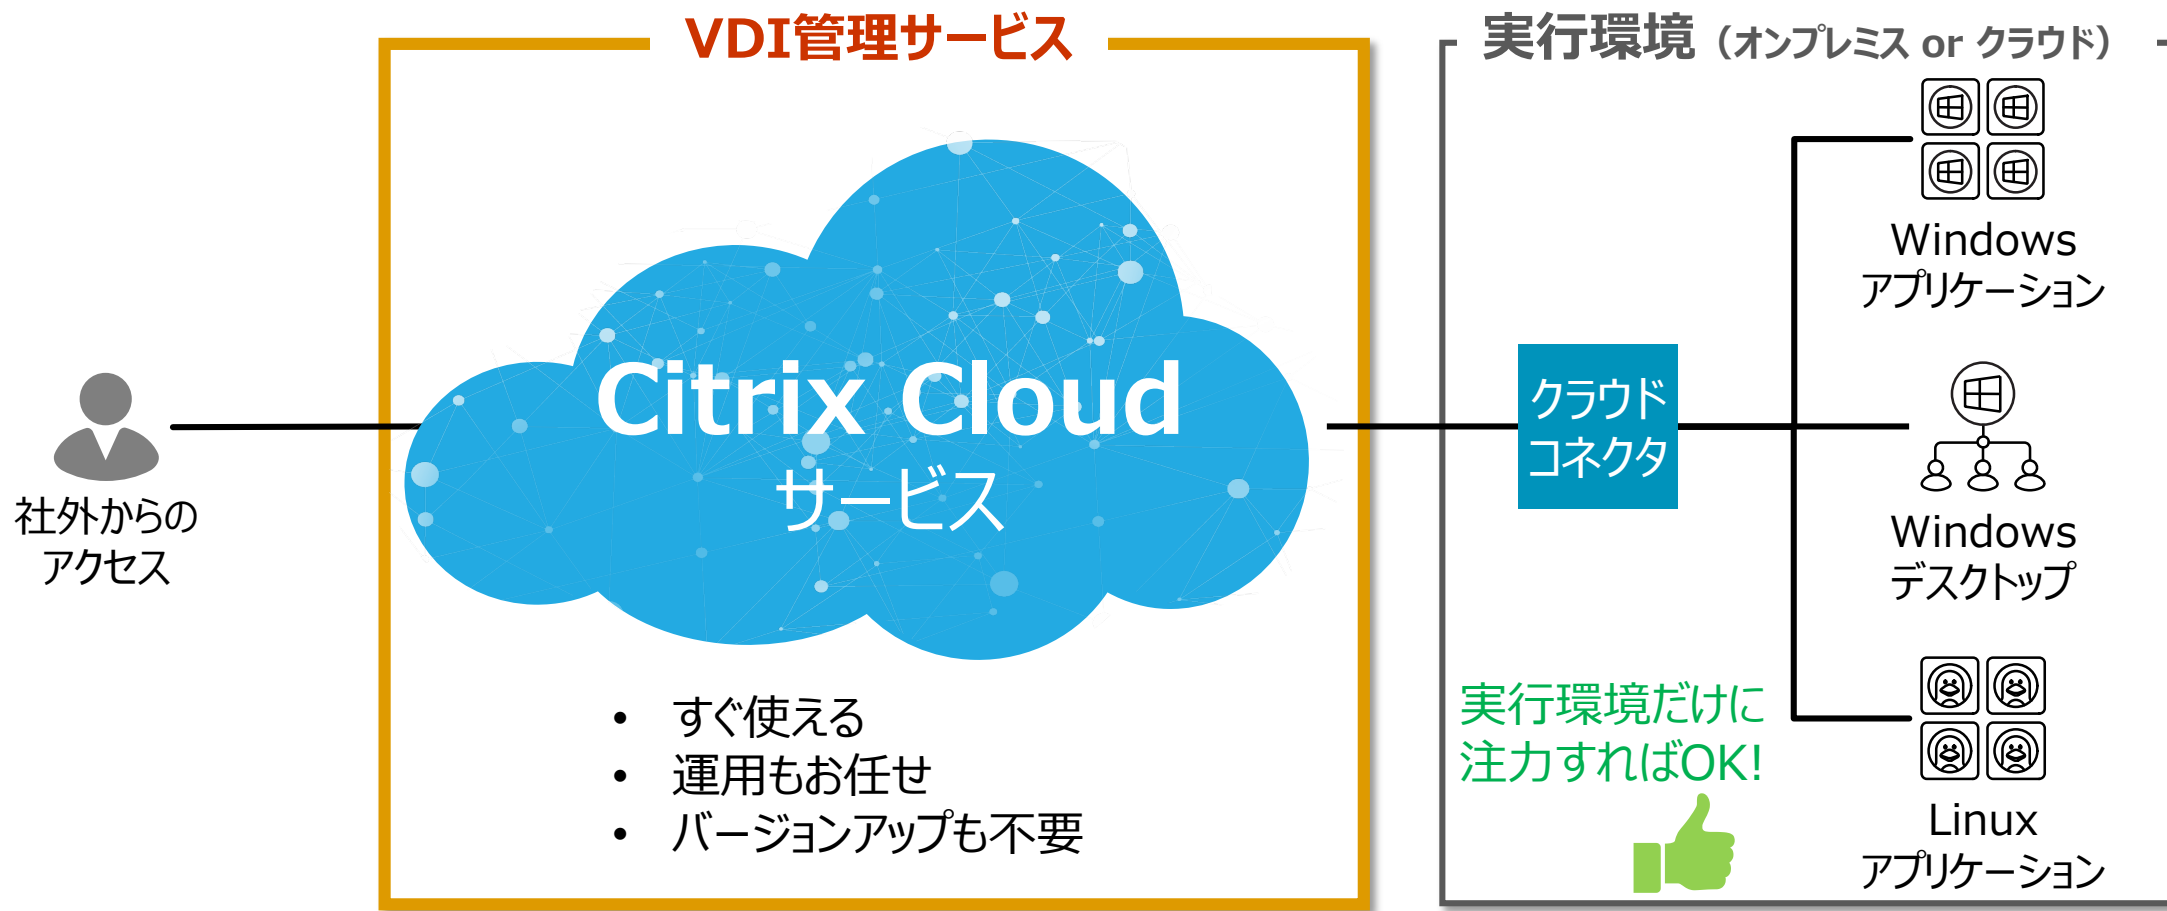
VDI管理サービス

実行環境（オンプレミス or クラウド）

社外からのアクセス

Citrix Cloud
サービス

- すぐ使える
- 運用もお任せ
- バージョンアップも不要

クラウドコネクタ

Windows
アプリケーション

Windows
デスクトップ

Linux
アプリケーション

実行環境だけに注力すればOK!